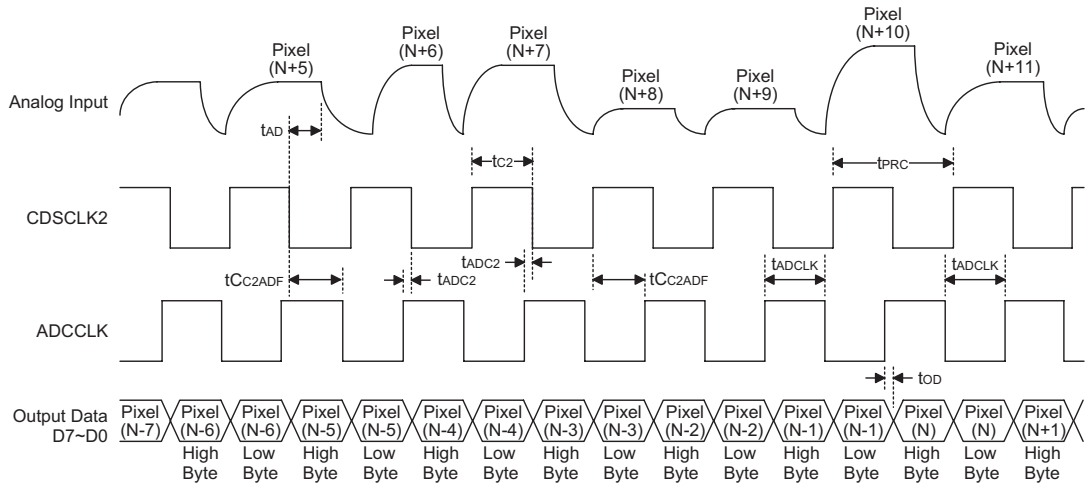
Pixel (N+10)

Pixel (N+6)

Pixel (N+7)

Pixel (N+5)

Pixel (N+11)

Pixel (N+8)

Pixel (N+9)

Analog Input

$t_{AD}$

$t_{C2}$

$t_{PRC}$

CDSCLK2

$t_{ADC2}$

$t_{C_{C2ADF}}$

$t_{ADC2}$

$t_{C_{C2ADF}}$

$t_{ADCLK}$

$t_{ADCLK}$

ADCCLK

$t_{OD}$

Output Data D7~D0

| Pixel (N-7) | Pixel (N-6) | Pixel (N-6) | Pixel (N-5) | Pixel (N-5) | Pixel (N-4) | Pixel (N-4) | Pixel (N-3) | Pixel (N-3) | Pixel (N-2) | Pixel (N-2) | Pixel (N-1) | Pixel (N-1) | Pixel (N) | Pixel (N) | Pixel (N+1) |
|---|---|---|---|---|---|---|---|---|---|---|---|---|---|---|---|
| | High Byte | Low Byte | High Byte | Low Byte | High Byte | Low Byte | High Byte | Low Byte | High Byte | Low Byte | High Byte | Low Byte | High Byte | Low Byte | High Byte |